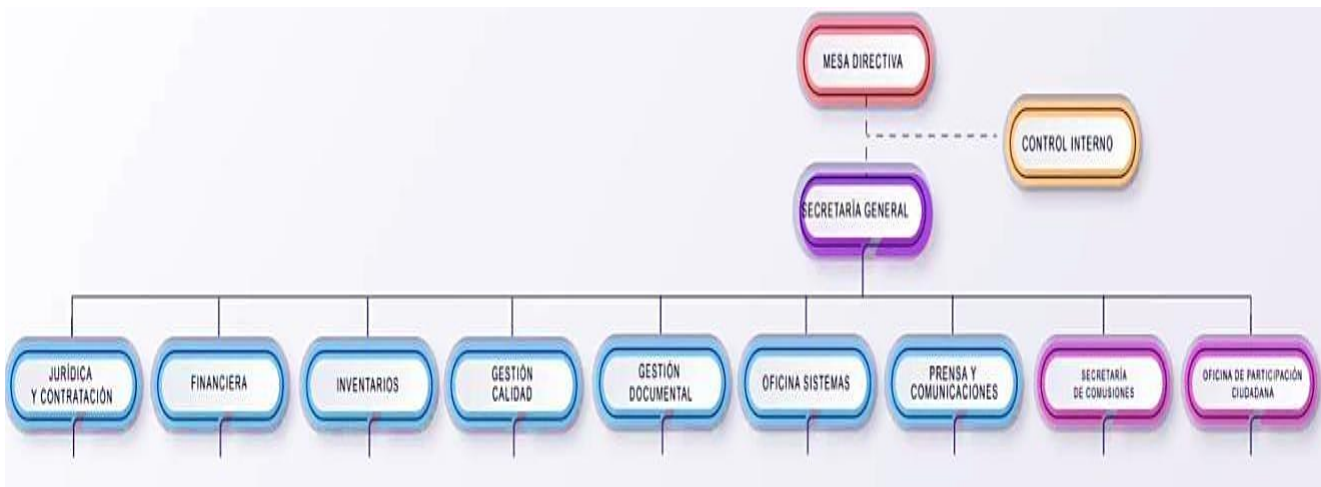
MESA DIRECTIVA

CONTROL INTERNO

SECRETARÍA GENERAL

JURÍDICA Y CONTRATACIÓN

FINANCIERA

INVENTARIOS

GESTIÓN CALIDAD

GESTIÓN DOCUMENTAL

OFICINA SISTEMAS

PRENSA Y COMUNICACIONES

SECRETARÍA DE COMISIONES

OFICINA DE PARTICIPACIÓN CIUDADANA